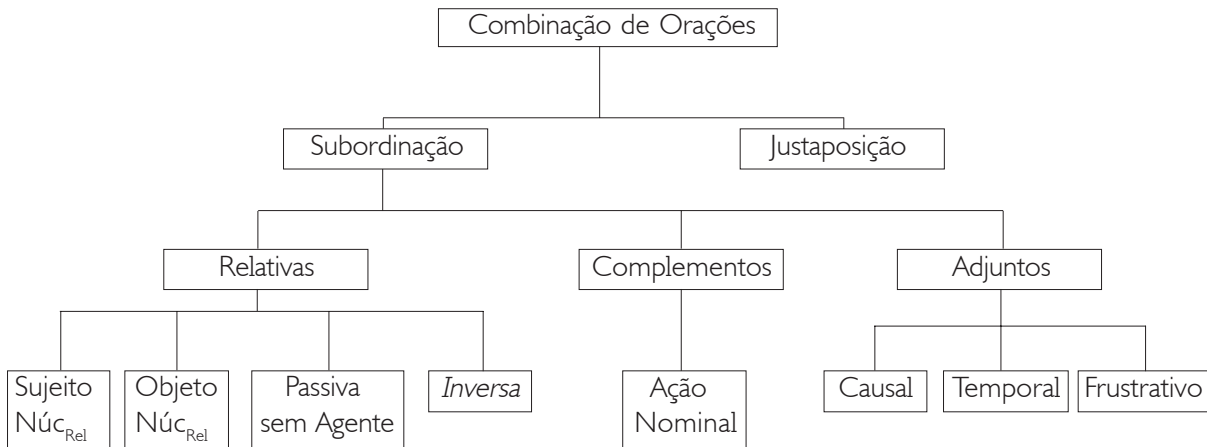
Combinação de Orações

Subordinação

Justaposição

Relativas

Complementos

Adjuntos

Sujeito Núc$_{Rel}$

Objeto Núc$_{Rel}$

Passiva sem Agente

*Inversa*

Ação Nominal

Causal

Temporal

Frustrativo